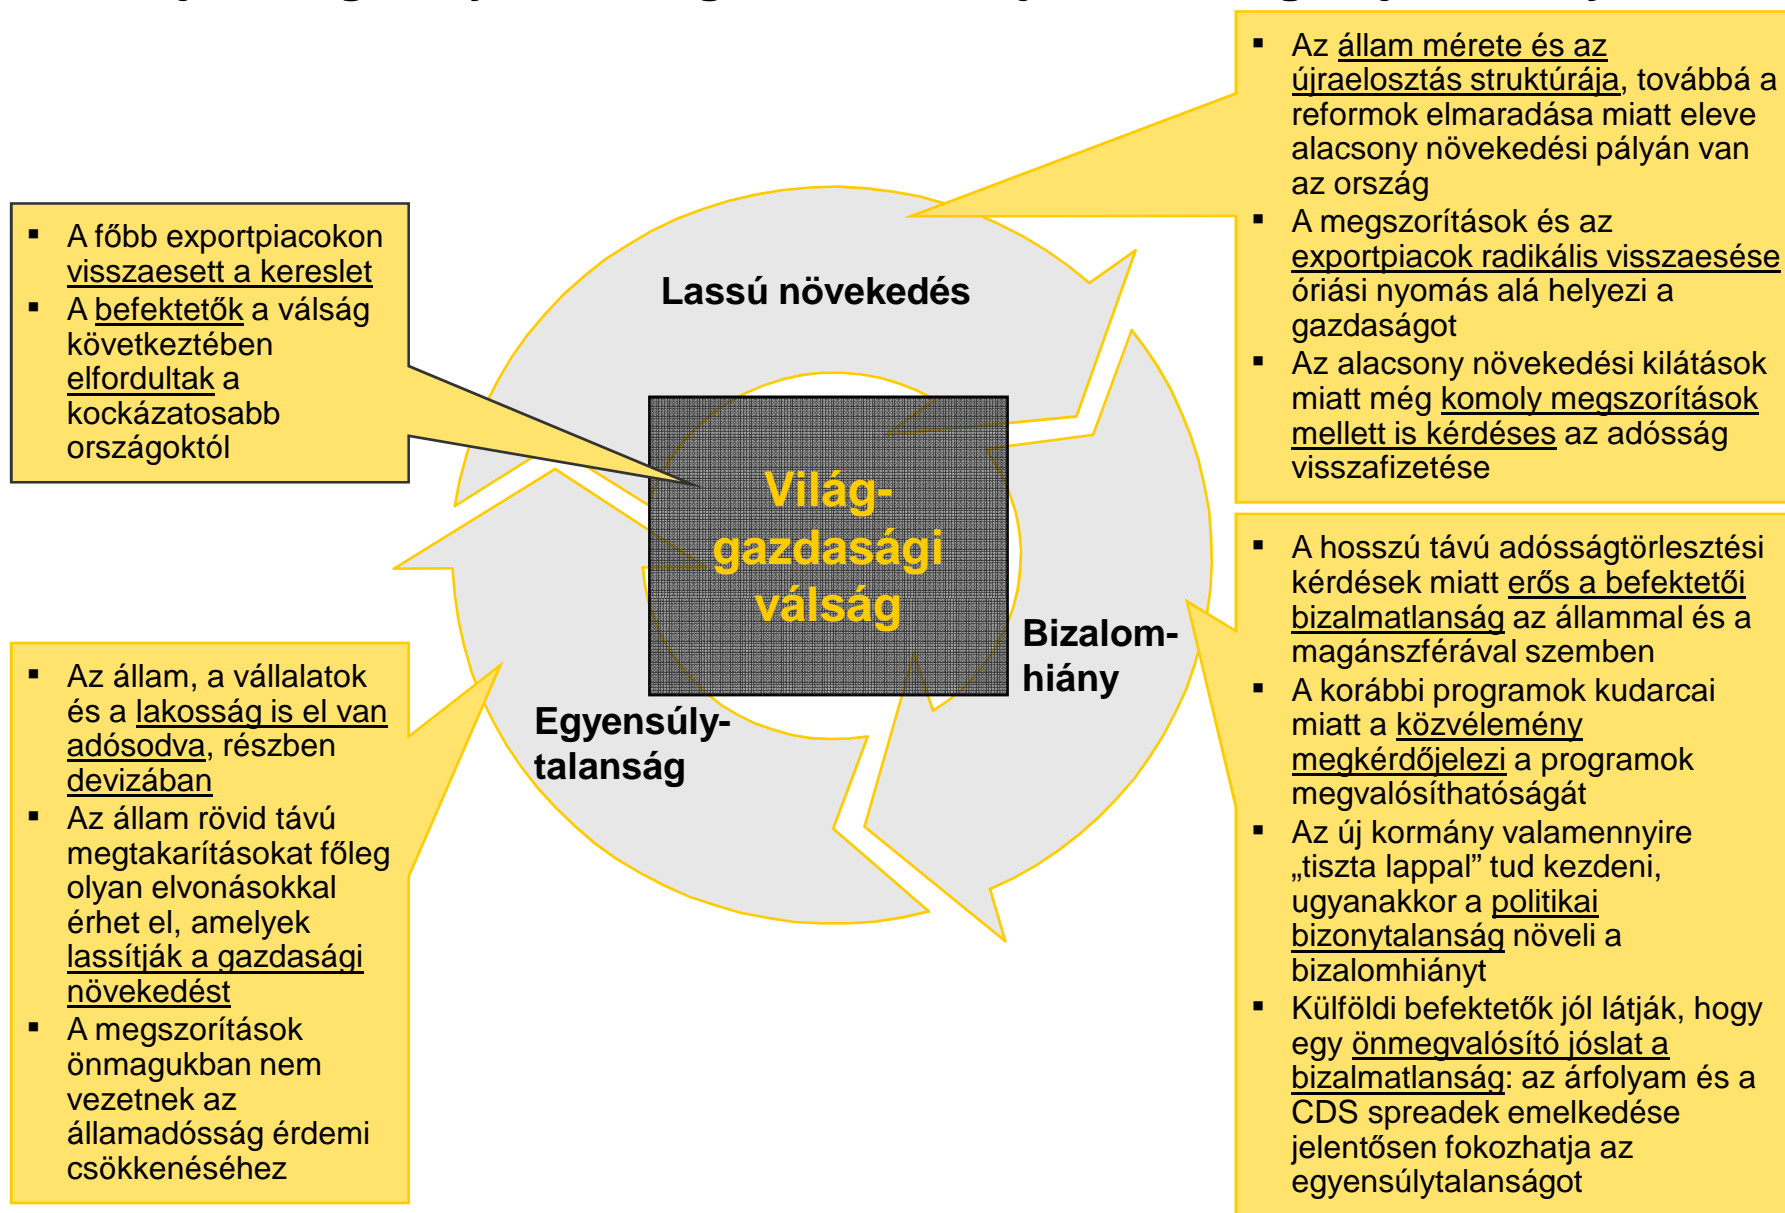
- A főbb exportpiacokon visszaesett a kereslet
- A befektetők a válság következtében elfordultak a kockázatosabb országoktól

- Az állam mérete és az újraelosztás struktúrája, továbbá a reformok elmaradása miatt eleve alacsony növekedési pályán van az ország
- A megszorítások és az exportpiacok radikális visszaesése óriási nyomás alá helyezi a gazdaságot
- Az alacsony növekedési kilátások miatt még komoly megszorítások mellett is kérdéses az adósság visszafizetése

Lassú növekedés

Világ-gazdasági válság

Bizalom-hiány

Egyensúly-talanság

- Az állam, a vállalatok és a lakosság is el van adósodva, részben devizában
- Az állam rövid távú megtakarításokat főleg olyan elvonásokkal érhet el, amelyek lassítják a gazdasági növekedést
- A megszorítások önmagukban nem vezetnek az államadósság érdemi csökkenéséhez

- A hosszú távú adósságtörlesztési kérdések miatt erős a befektetői bizalmatlanság az állammal és a magánszférával szemben
- A korábbi programok kudarcai miatt a közvélemény megkérdőjelezi a programok megvalósíthatóságát
- Az új kormány valamennyire „tiszta lappal” tud kezdeni, ugyanakkor a politikai bizonytalanság növeli a bizalomhiányt
- Külföldi befektetők jól látják, hogy egy önmegvalósító jóslat a bizalmatlanság: az árfolyam és a CDS spreadek emelkedése jelentősen fokozhatja az egyensúlytalanságot